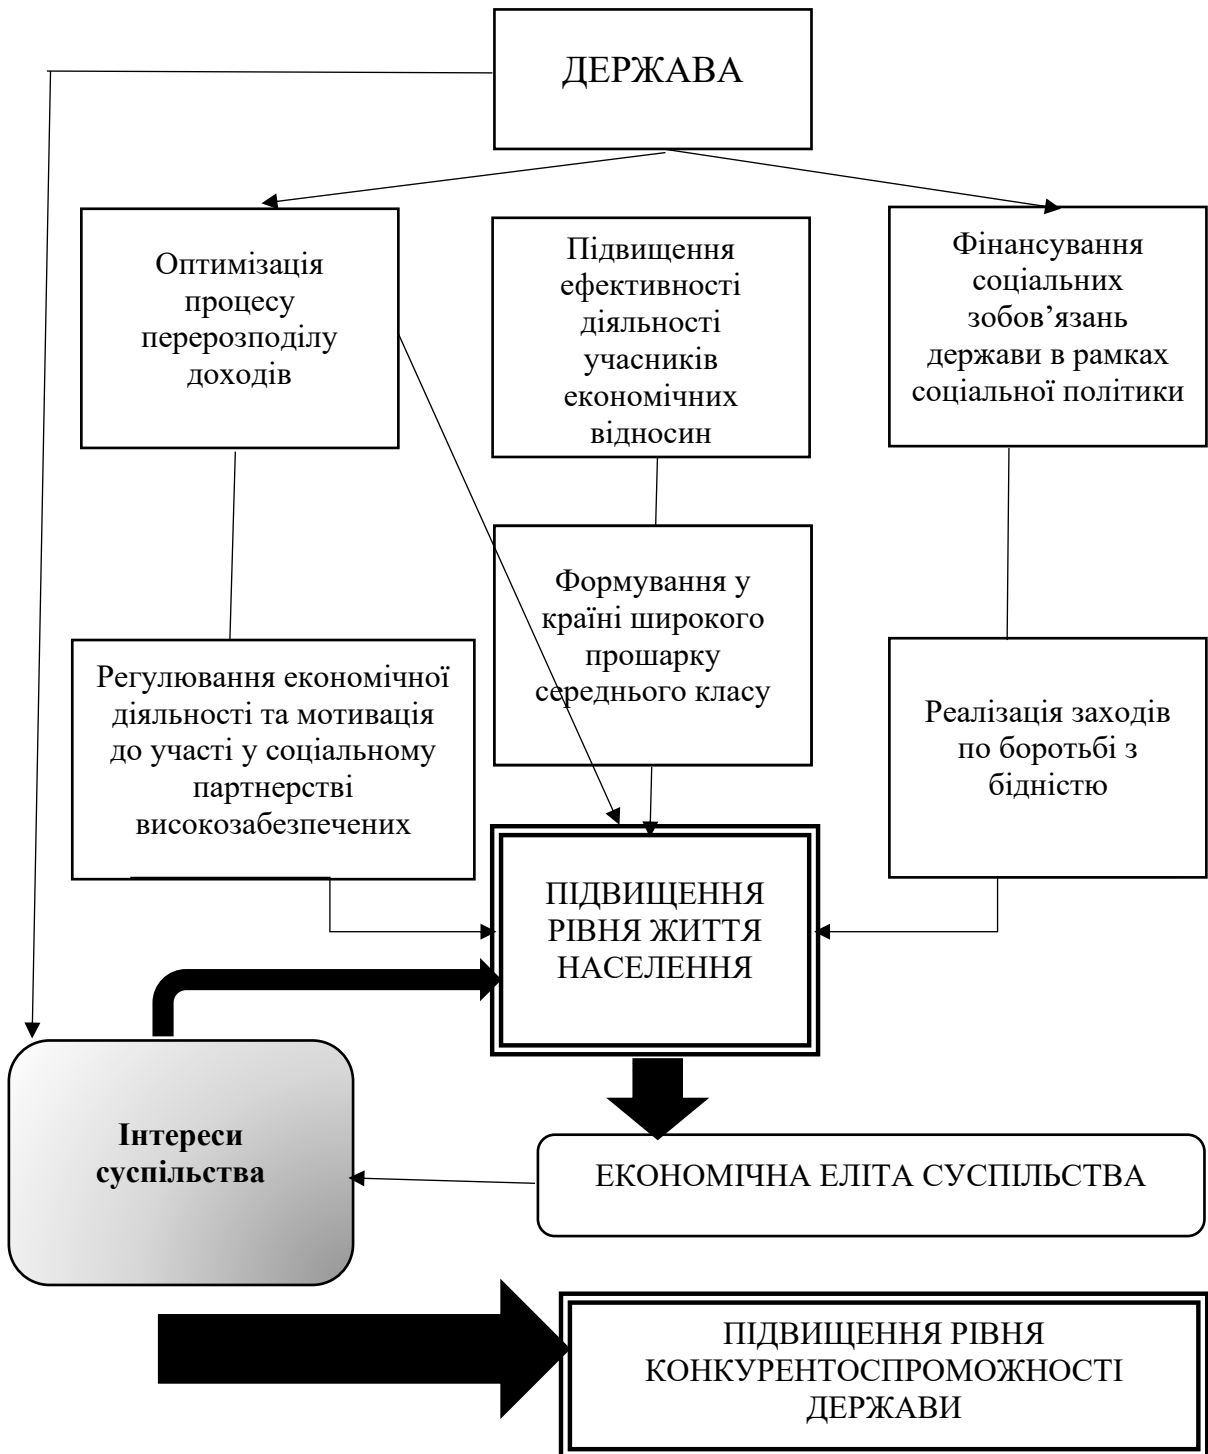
ДЕРЖАВА

Оптимізація процесу перерозподілу доходів

Підвищення ефективності діяльності учасників економічних відносин

Фінансування соціальних зобов’язань держави в рамках соціальної політики

Формування у країні широкого прошарку середнього класу

Регулювання економічної діяльності та мотивація до участі у соціальному партнерстві високозабезпечених

Реалізація заходів по боротьбі з бідністю

ПІДВИЩЕННЯ РІВНЯ ЖИТТЯ НАСЕЛЕННЯ

Інтереси суспільства

ЕКОНОМІЧНА ЕЛІТА СУСПІЛЬСТВА

ПІДВИЩЕННЯ РІВНЯ КОНКУРЕНТОСПРОМОЖНОСТІ ДЕРЖАВИ